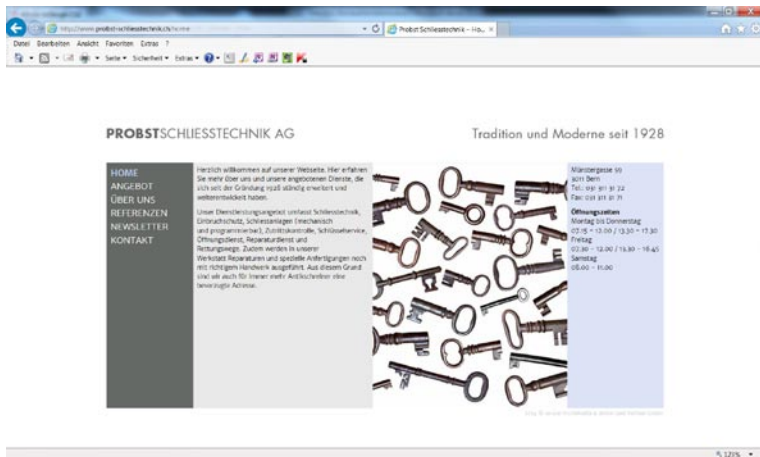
http://www.probst-schliesstechnik.ch/home

Probst Schliesstechnik - Ho... ×

Datei Bearbeiten Ansicht Favoriten Extras ?

Seite ▾ Sicherheit ▾ Extras ▾

PROBSTSCHLIESSTECHNIK AG

Tradition und Moderne seit 1928

HOME
ANGEBOT
ÜBER UNS
REFERENZEN
NEWSLETTER
KONTAKT

Herzlich willkommen auf unserer Webseite. Hier erfahren Sie mehr über uns und unsere angebotenen Dienste, die sich seit der Gründung 1928 ständig erweitert und weiterentwickelt haben.

Unser Dienstleistungsangebot umfasst Schliesstechnik, Einbruchschutz, Schliessanlagen (mechanisch und programmierbar), Zutrittskontrolle, Schlüsselservice, Öffnungsdienst, Reparaturdienst und Rettungswege. Zudem werden in unserer Werkstatt Reparaturen und spezielle Anfertigungen noch mit richtigem Handwerk ausgeführt. Aus diesem Grund sind wir auch für Immer mehr Antikschreiner eine bevorzugte Adresse.

Münstergasse 56
3011 Bern
Tel.: 031 311 31 72
Fax: 031 311 31 71

Öffnungszeiten
Montag bis Donnerstag
07.15 – 12.00 / 13.30 – 17.30
Freitag
07.30 – 12.00 / 13.30 – 16.45
Samstag
08.00 – 11.00

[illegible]

125%